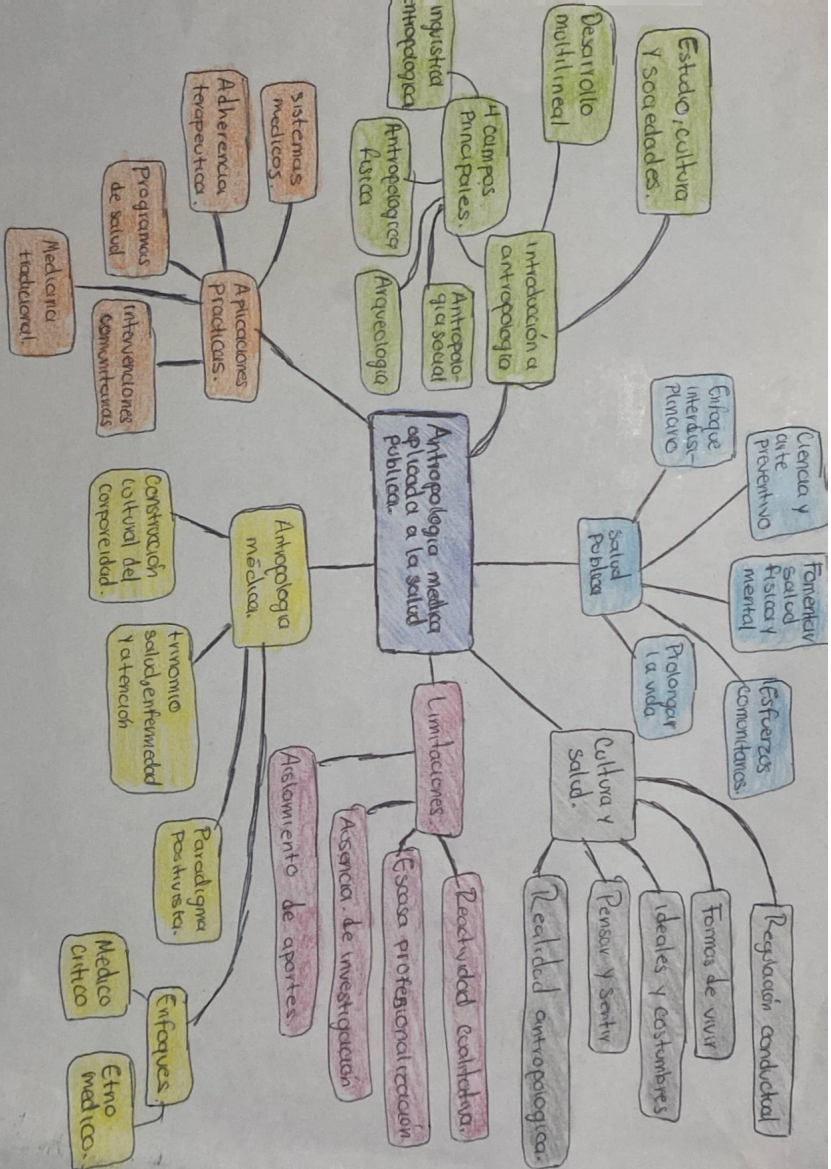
Antropología medica aplicada a la salud publica.

Introducción a antropología

Estudio, cultura y sociedades.

Desarrollo multilineal

4 campos principales.

Linguistica antropologica

Antropologica fisica

Arqueologia

Antropologia social

Aplicaciones Practicas.

sistemas medicos.

Adherencia terapeutica.

Programas de salud

Intervenciones comunitarias

Medicina tradicional.

Salud Publica

Enfoque interdisciplinario

Ciencia y arte preventivo

Fomentar salud fisica y mental

Prolongar la vida

Esfuerzos comunitarios.

Cultura y salud.

Regulación conductual

Formas de vivir

ideales y costumbres

Pensar y sentir

Realidad antropologica.

Limitaciones.

Reactividad cualitativa.

Escasa profesionalización

Ausencia de investigación

Aislamiento de aportes.

Antropologia médica.

Construcción cultural del corporeidad.

trinomio salud, enfermedad y atención

Paradigma Positivista.

Enfoques.

Medico critico

Etno medica.